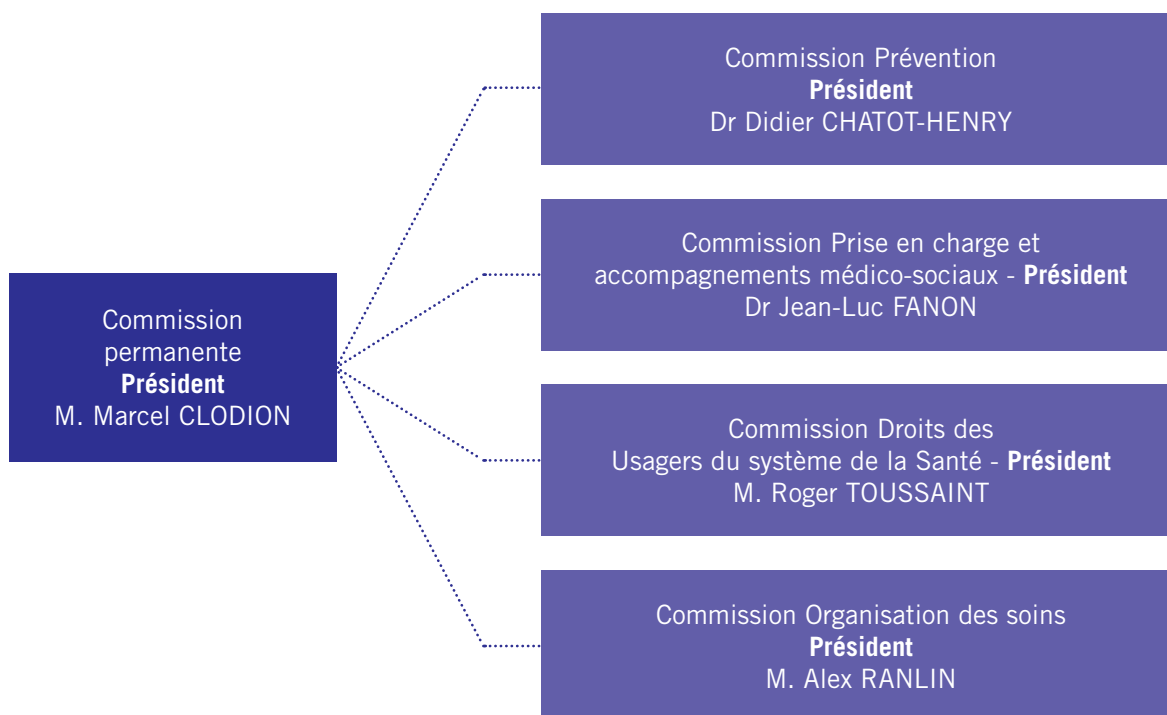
Commission permanente
**Président**
M. Marcel CLODION

Commission Prévention
**Président**
Dr Didier CHATOT-HENRY

Commission Prise en charge et accompagnements médico-sociaux - **Président**
Dr Jean-Luc FANON

Commission Droits des Usagers du système de la Santé - **Président**
M. Roger TOUSSAINT

Commission Organisation des soins
**Président**
M. Alex RANLIN